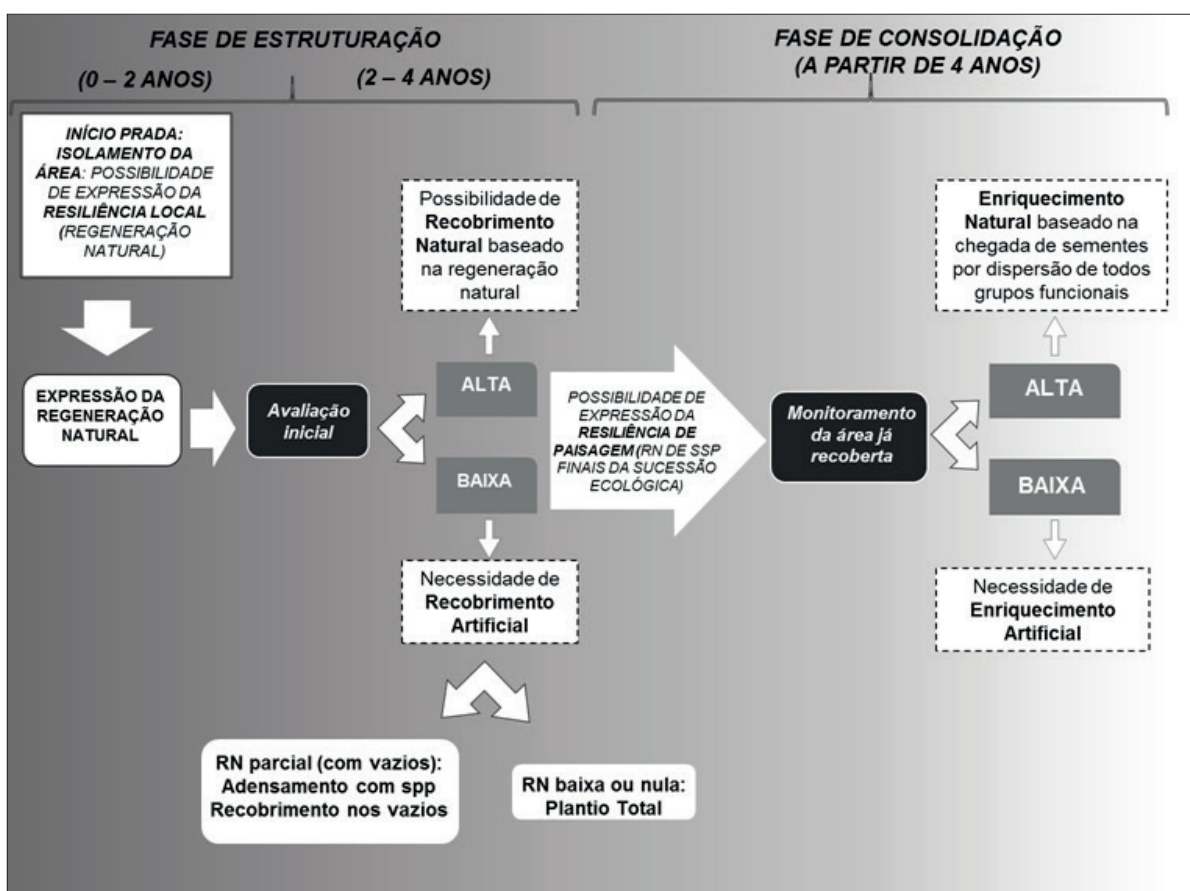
FASE DE ESTRUTURAÇÃO

(0 – 2 ANOS)

(2 – 4 ANOS)

FASE DE CONSOLIDAÇÃO
(A PARTIR DE 4 ANOS)

INÍCIO PRADA: ISOLAMENTO DA ÁREA: POSSIBILIDADE DE EXPRESSÃO DA RESILIÊNCIA LOCAL (REGENERAÇÃO NATURAL)

Possibilidade de Recobrimento Natural baseado na regeneração natural

Enriquecimento Natural baseado na chegada de sementes por dispersão de todos grupos funcionais

EXPRESSÃO DA REGENERAÇÃO NATURAL

Avaliação inicial

ALTA

BAIXA

POSSIBILIDADE DE EXPRESSÃO DA RESILIÊNCIA DE PAISAGEM (RN DE SSP FINAIS DA SUCESSÃO ECOLÓGICA)

Monitoramento da área já recoberta

ALTA

BAIXA

Necessidade de Recobrimento Artificial

Necessidade de Enriquecimento Artificial

RN parcial (com vazios): Adensamento com spp Recobrimento nos vazios

RN baixa ou nula: Plantio Total